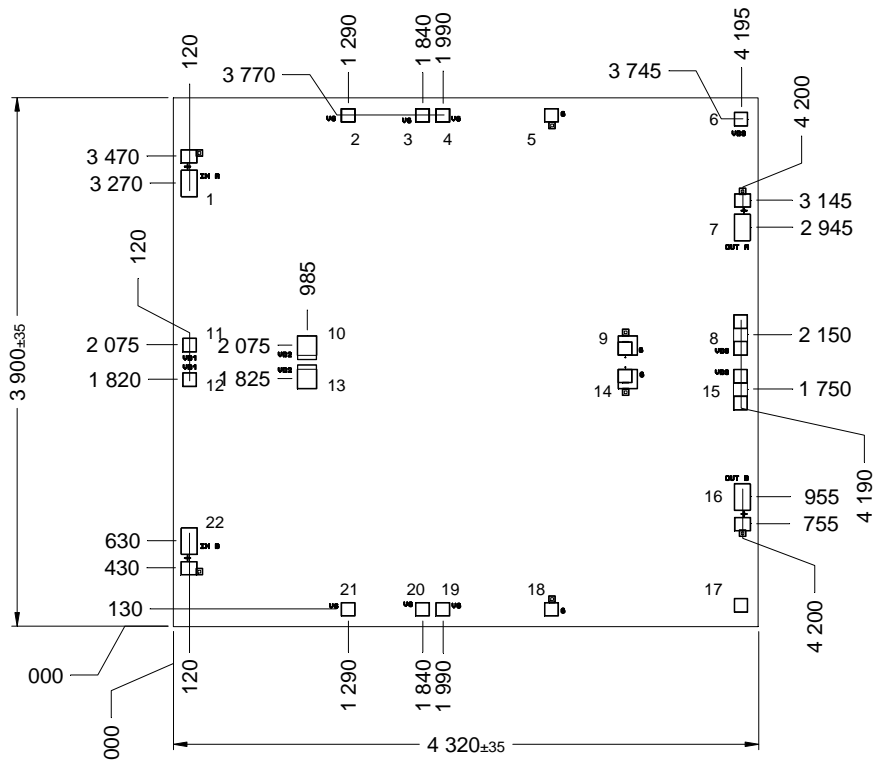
120
3 770
1 290
1 840
1 990
3 745
4 195
4 200
VG
2
VG
3
VG
4
5
G
6
VSS
3 470
3 270
IN A
1
3 145
2 945
7
OUT A
120
985
2 075
11
VG1
2 075
VSS
10
9
G
8
VSS
2 150
3 900±35
1 820
VG1
12
1 825
VSS
13
14
G
VSS
15
1 750
4 190
OUT B
16
955
755
22
630
IN B
430
4 200
130
21
VG
20
VG
19
VG
18
G
17
000
120
1 290
1 840
1 990
000
4 320±35